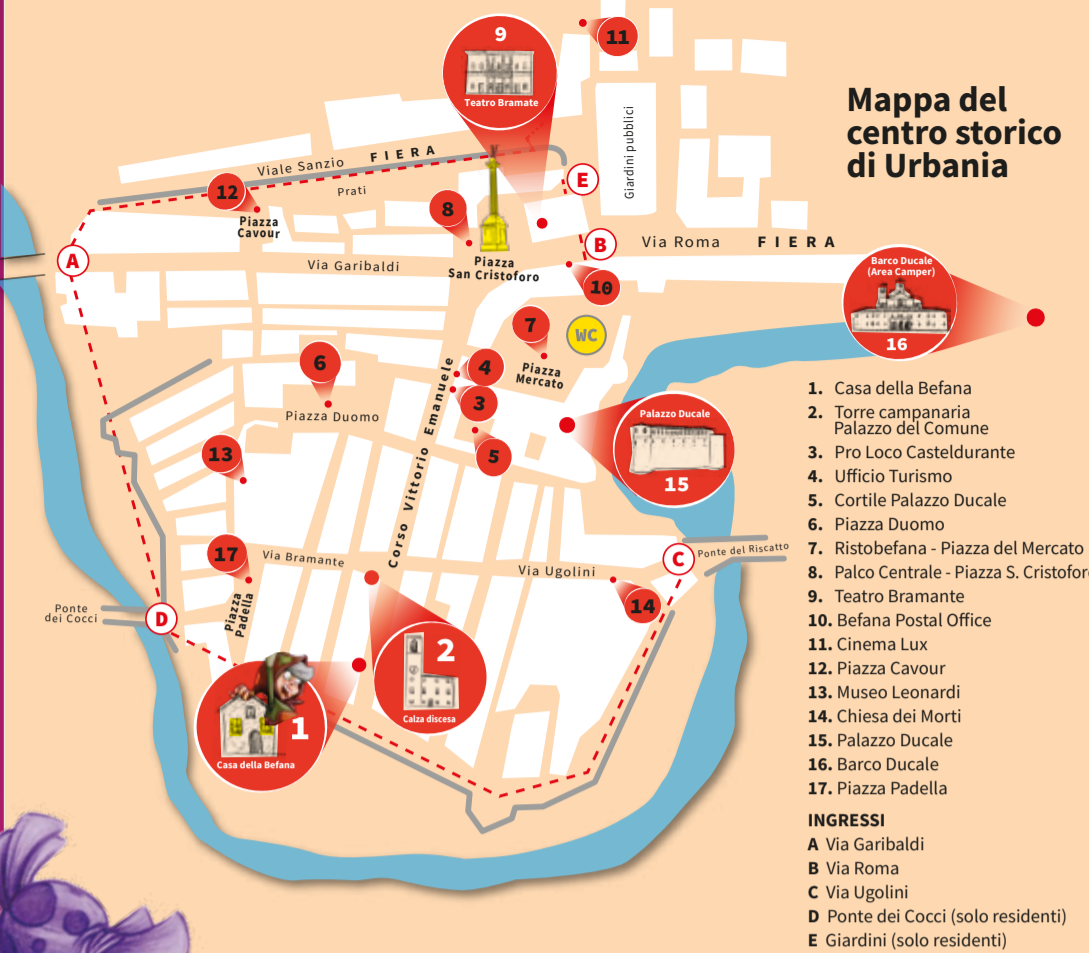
Mappa del centro storico di Urbania

9
Teatro Bramate

11

Giardini pubblici

Viale Sanzio FIERA

E

12
Prati
Piazza Cavour

8

A

B Via Roma FIERA

Via Garibaldi

Piazza San Cristoforo

10

Barco Ducale (Area Camper)
16

7
WC

Piazza Mercato

6

4

Corso Vittorio Emanuele

3

Piazza Duomo

5

Palazzo Ducale
15

13

17 Via Bramante

Via Ugolini

C Ponte del Riscatto

Piazza Padella

14

Ponte dei Cocci

D

2
Calza discesa

1
Casa della Befana

1. Casa della Befana
2. Torre campanaria Palazzo del Comune
3. Pro Loco Casteldurante
4. Ufficio Turismo
5. Cortile Palazzo Ducale
6. Piazza Duomo
7. Ristobefana - Piazza del Mercato
8. Palco Centrale - Piazza S. Cristofor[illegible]
9. Teatro Bramante
10. Befana Postal Office
11. Cinema Lux
12. Piazza Cavour
13. Museo Leonardi
14. Chiesa dei Morti
15. Palazzo Ducale
16. Barco Ducale
17. Piazza Padella

INGRESSI
A Via Garibaldi
B Via Roma
C Via Ugolini
D Ponte dei Cocci (solo residenti)
E Giardini (solo residenti)